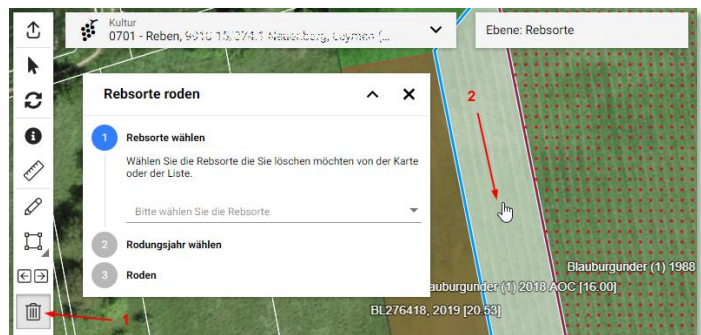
Kultur
0701 - Reben, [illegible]

Ebene: Rebsorte

Rebsorte roden

1 Rebsorte wählen

Wählen Sie die Rebsorte die Sie löschen möchten von der Karte oder der Liste.

Bitte wählen Sie die Rebsorte

2 Rodungsjahr wählen

3 Roden

2

Blauburgunder (1) 1988

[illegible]auburgunder (1) 2018 AOC [16.00]

BL276418, 2019 [20.53]

1